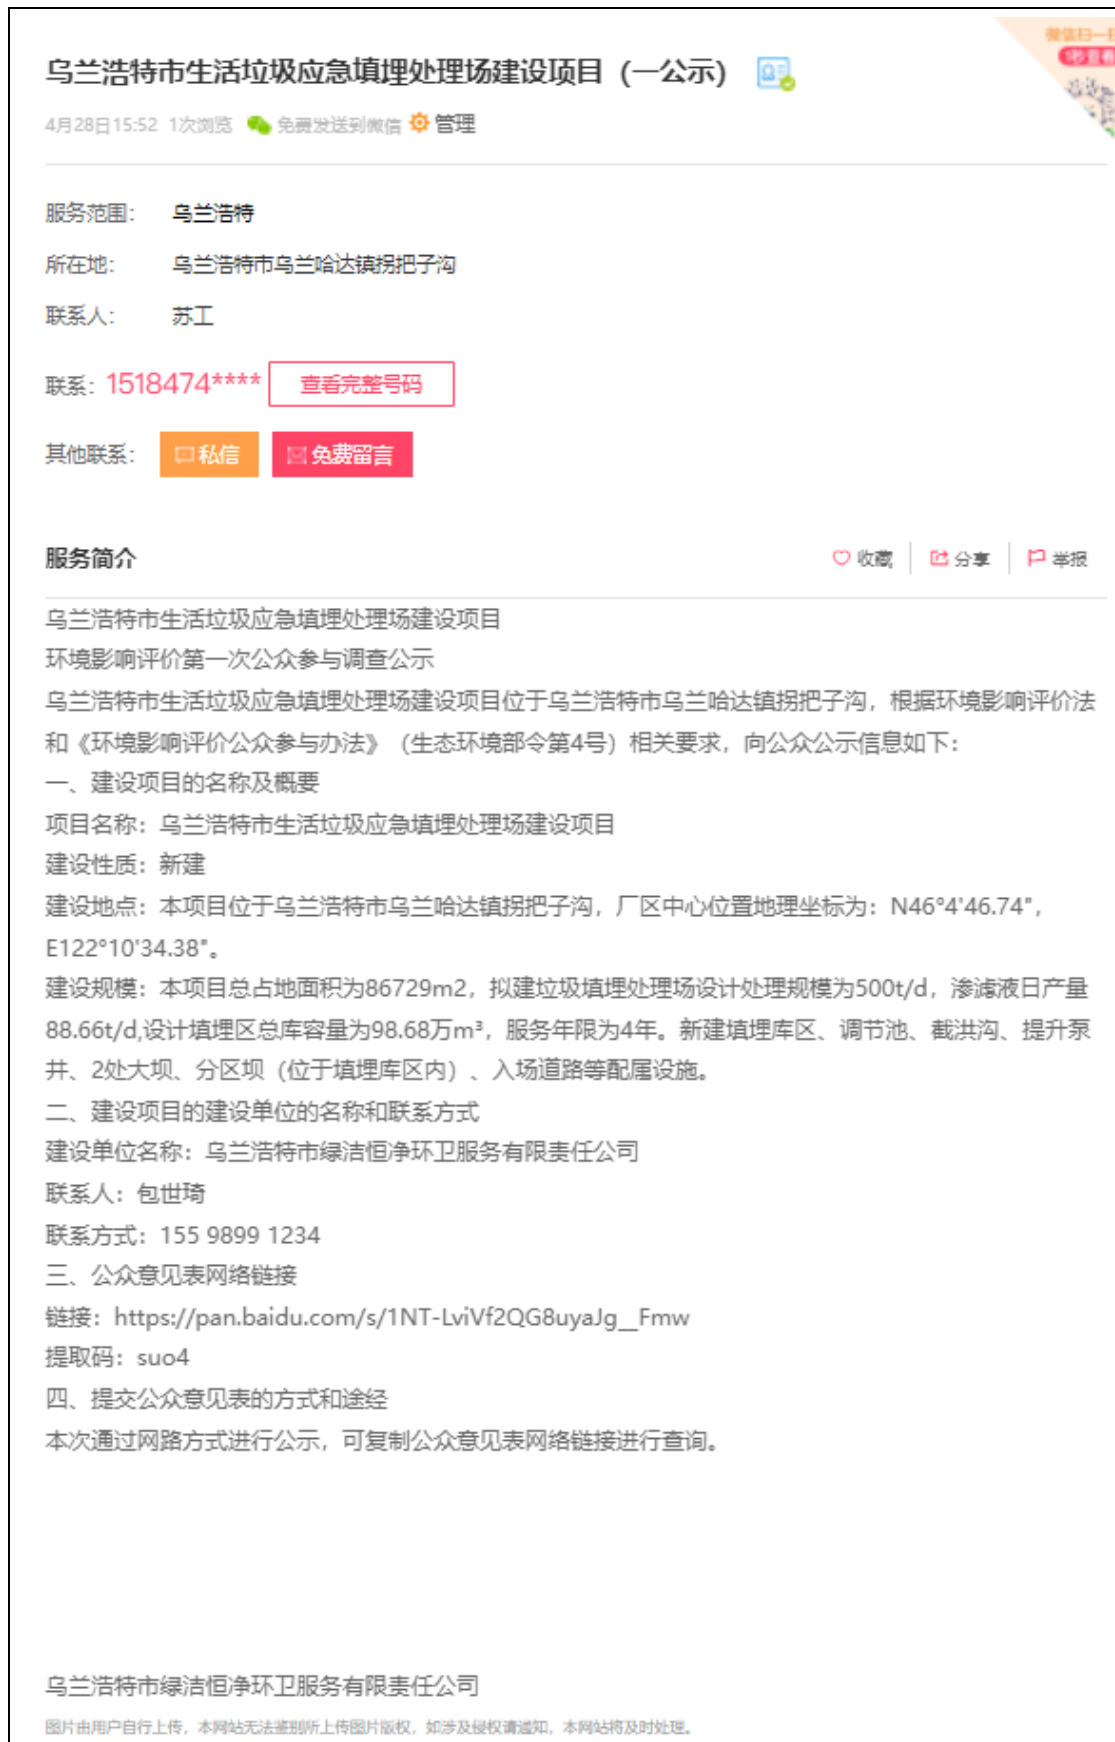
乌兰浩特市生活垃圾应急填埋处理场建设项目（一公示）

微信扫一扫
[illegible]

4月28日15:52 1次浏览 免费发送到微信 管理

服务范围： 乌兰浩特

所在地： 乌兰浩特市乌兰哈达镇拐把子沟

联系人： 苏工

联系：1518474**** 查看完整号码

其他联系： 私信 免费留言

服务简介

收藏 分享 举报

乌兰浩特市生活垃圾应急填埋处理场建设项目
环境影响评价第一次公众参与调查公示
乌兰浩特市生活垃圾应急填埋处理场建设项目位于乌兰浩特市乌兰哈达镇拐把子沟，根据环境影响评价法和《环境影响评价公众参与办法》（生态环境部令第4号）相关要求，向公众公示信息如下：
一、建设项目的名称及概要
项目名称：乌兰浩特市生活垃圾应急填埋处理场建设项目
建设性质：新建
建设地点：本项目位于乌兰浩特市乌兰哈达镇拐把子沟，厂区中心位置地理坐标为：N46°4'46.74"，E122°10'34.38"。
建设规模：本项目总占地面积为86729m2，拟建垃圾填埋处理场设计处理规模为500t/d，渗滤液日产量88.66t/d,设计填埋区总库容量为98.68万m³，服务年限为4年。新建填埋库区、调节池、截洪沟、提升泵井、2处大坝、分区坝（位于填埋库区内）、入场道路等配屉设施。
二、建设项目的建设单位的名称和联系方式
建设单位名称：乌兰浩特市绿洁恒净环卫服务有限责任公司
联系人：包世琦
联系方式：155 9899 1234
三、公众意见表网络链接
链接：https://pan.baidu.com/s/1NT-LviVf2QG8uyaJg__Fmw
提取码：suo4
四、提交公众意见表的方式和途经
本次通过网路方式进行公示，可复制公众意见表网络链接进行查询。

乌兰浩特市绿洁恒净环卫服务有限责任公司

图片由用户自行上传，本网站无法鉴别所上传图片版权，如涉及侵权请通知，本网站将及时处理。